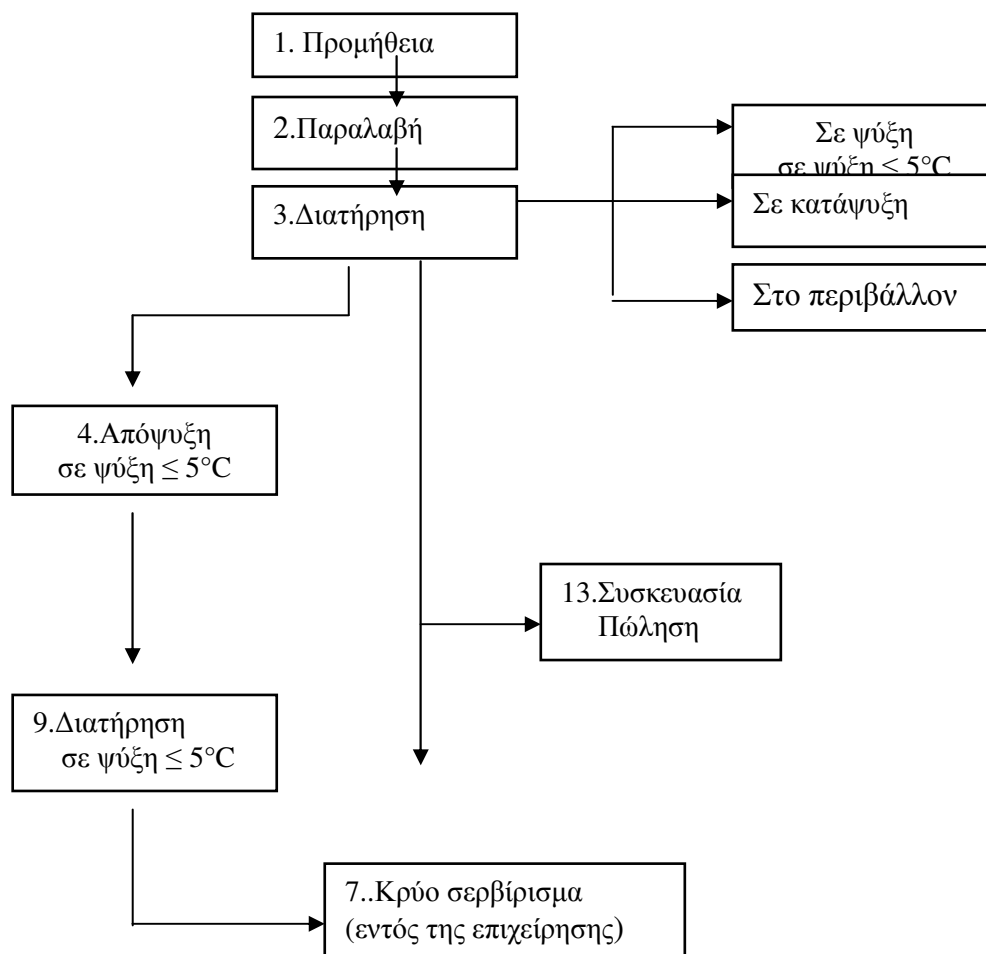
1. Προμήθεια

2.Παραλαβή

3.Διατήρηση

Σε ψύξη
σε ψύξη ≤ 5°C

Σε κατάψυξη

Στο περιβάλλον

4.Απόψυξη
σε ψύξη ≤ 5°C

13.Συσκευασία
Πώληση

9.Διατήρηση
σε ψύξη ≤ 5°C

7..Κρύο σερβίρισμα
(εντός της επιχείρησης)